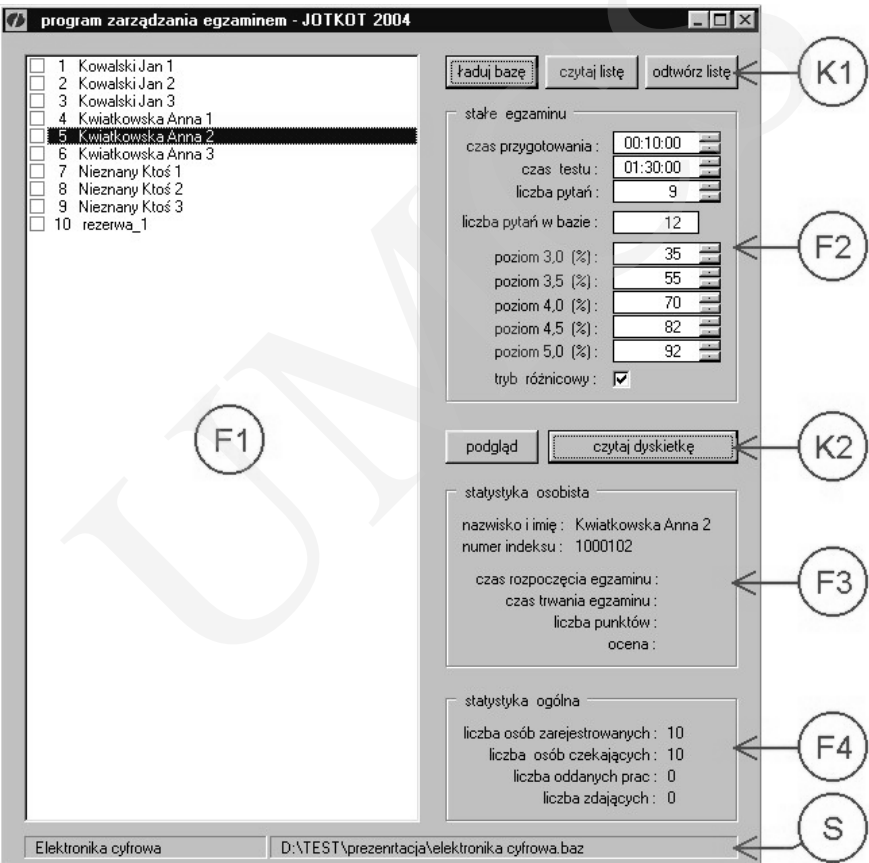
program zarządzania egzaminem - JOTKOT 2004

1 Kowalski Jan 1
2 Kowalski Jan 2
3 Kowalski Jan 3
4 Kwiatkowska Anna 1
5 Kwiatkowska Anna 2
6 Kwiatkowska Anna 3
7 Nieznany Ktoś 1
8 Nieznany Ktoś 2
9 Nieznany Ktoś 3
10 rezerwa_1

F1

ładuj bazę | czytaj listę | odtwórz listę

K1

stałe egzaminu
czas przygotowania : 00:10:00
czas testu : 01:30:00
liczba pytań : 9
liczba pytań w bazie : 12
poziom 3,0 (%) : 35
poziom 3,5 (%) : 55
poziom 4,0 (%) : 70
poziom 4,5 (%) : 82
poziom 5,0 (%) : 92
tryb różnicowy :

F2

podgląd | czytaj dyskietkę

K2

statystyka osobista
nazwisko i imię : Kwiatkowska Anna 2
numer indeksu : 1000102
czas rozpoczęcia egzaminu :
czas trwania egzaminu :
liczba punktów :
ocena :

F3

statystyka ogólna
liczba osób zarejestrowanych : 10
liczba osób czekających : 10
liczba oddanych prac : 0
liczba zdających : 0

F4

Elektronika cyfrowa | D:\TEST\prezentacja\elektronika cyfrowa.baz

S